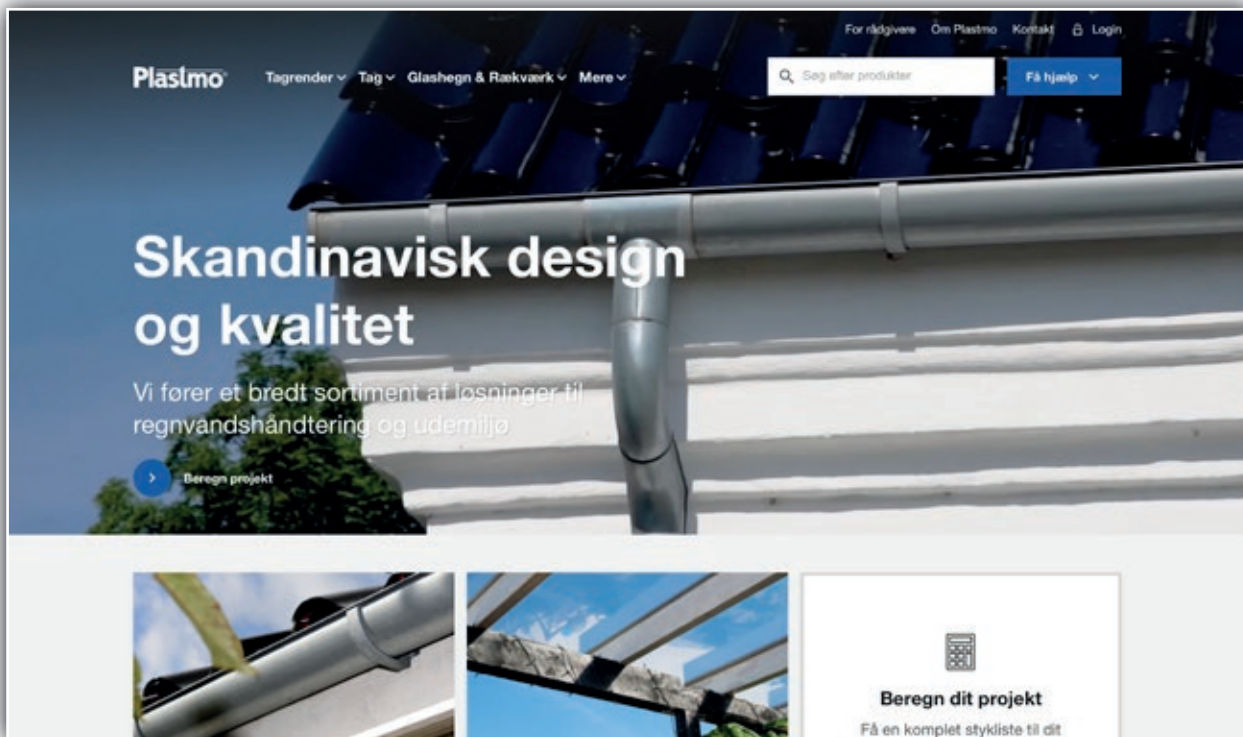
For rådgivere Om Plastmo Kontakt Login

Plastmo Tagrender Tag Glashegn & Rækværk Mere

Søg efter produkter

Få hjælp

Skandinavisk design og kvalitet

Vi fører et bredt sortiment af løsninger til regnvandshåndtering og udemiljø

Beregn projekt

Beregn dit projekt

Få en komplet stykliste til dit